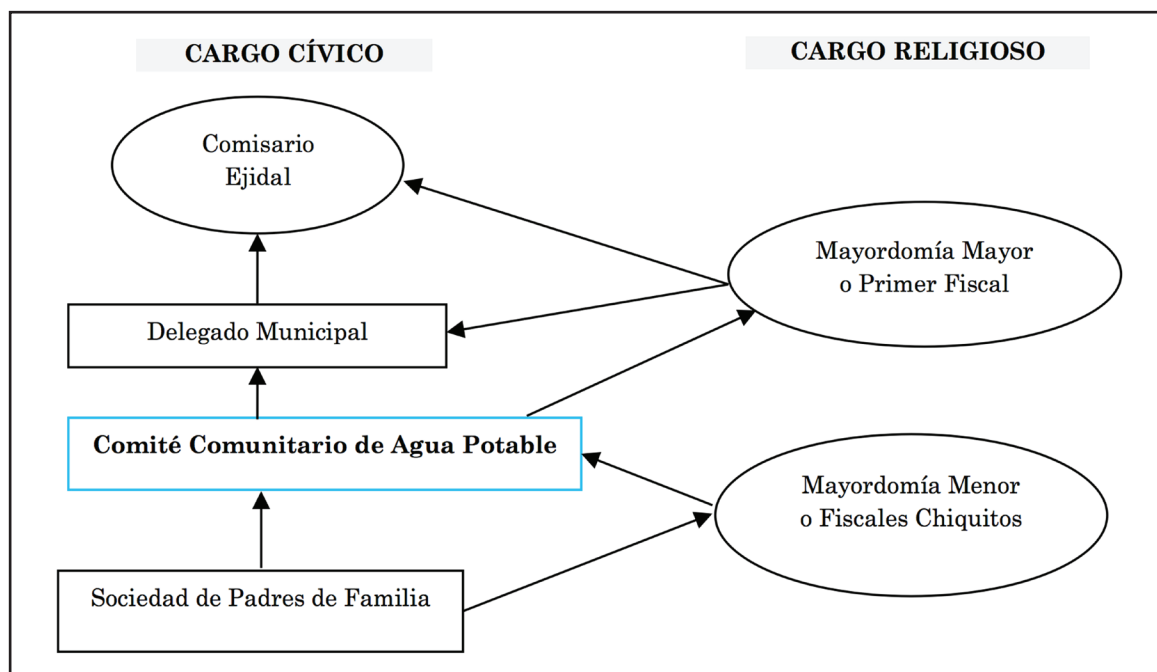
CARGO CÍVICO

CARGO RELIGIOSO

Comisario Ejidal

Mayordomía Mayor o Primer Fiscal

Delegado Municipal

Comité Comunitario de Agua Potable

Mayordomía Menor o Fiscales Chiquitos

Sociedad de Padres de Familia